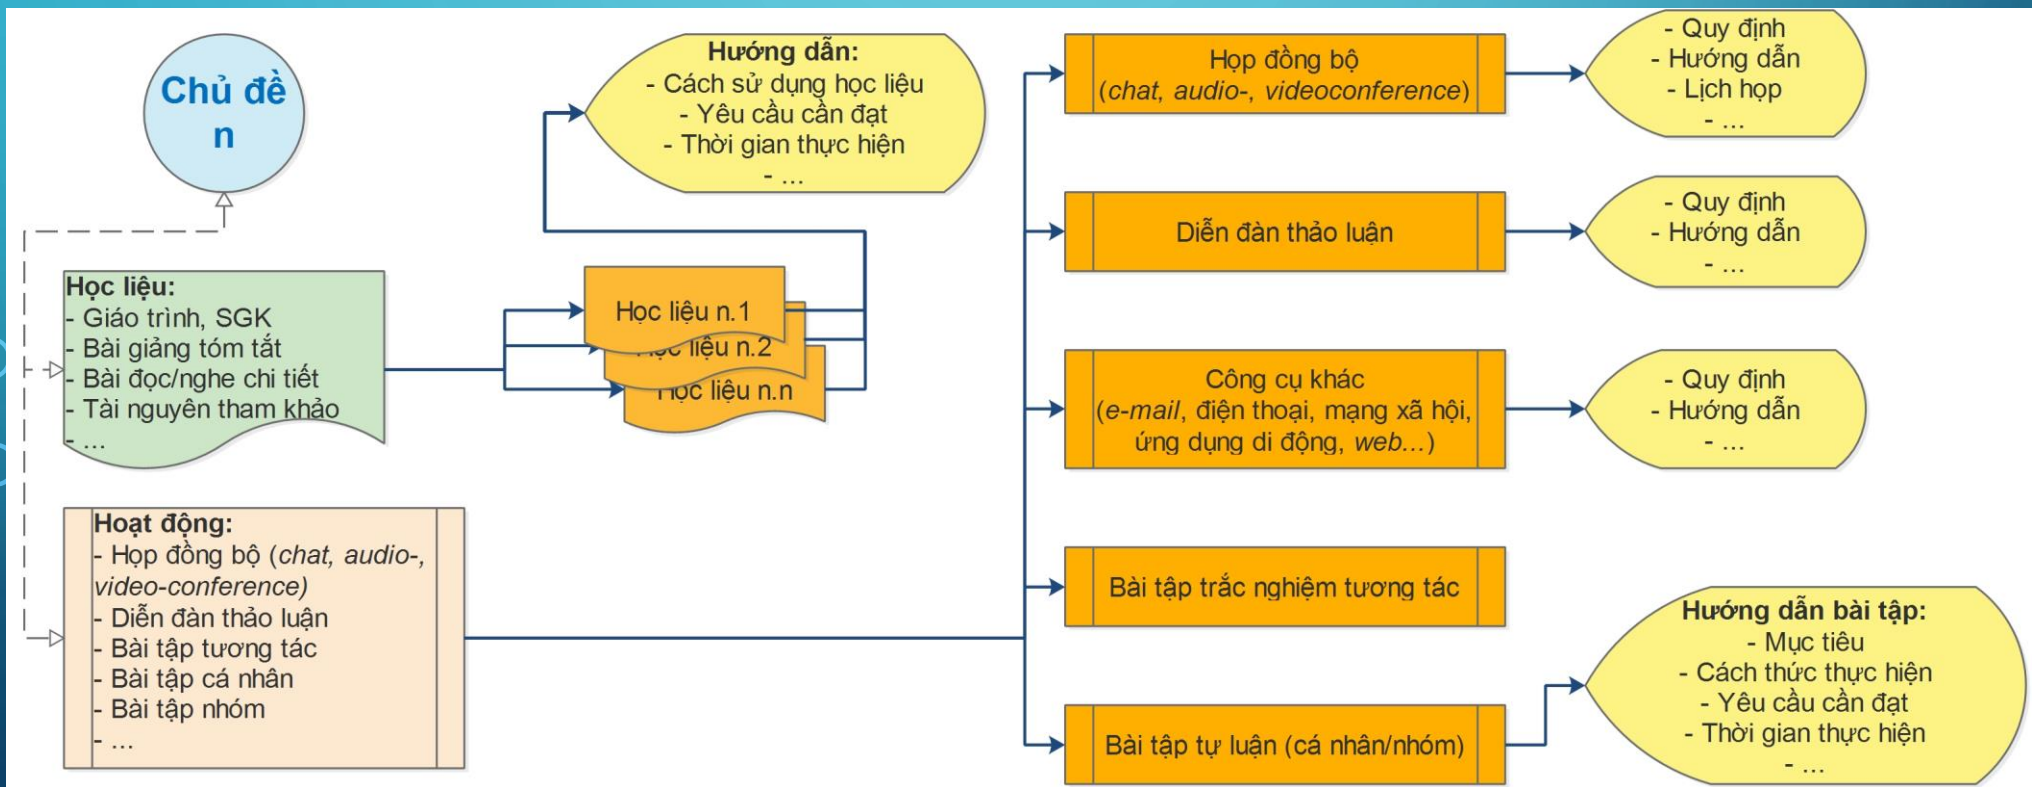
Chủ đề n

Hướng dẫn:
- Cách sử dụng học liệu
- Yêu cầu cần đạt
- Thời gian thực hiện
- ...

Học liệu:
- Giáo trình, SGK
- Bài giảng tóm tắt
- Bài đọc/nghe chi tiết
- Tài nguyên tham khảo
- ...

Học liệu n.1
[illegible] liệu n.2
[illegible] liệu n.n

Hoạt động:
- Họp đồng bộ (chat, audio-, video-conference)
- Diễn đàn thảo luận
- Bài tập tương tác
- Bài tập cá nhân
- Bài tập nhóm
- ...

Họp đồng bộ
(chat, audio-, videoconference)

- Quy định
- Hướng dẫn
- Lịch họp
- ...

Diễn đàn thảo luận

- Quy định
- Hướng dẫn
- ...

Công cụ khác
(e-mail, điện thoại, mạng xã hội, ứng dụng di động, web...)

- Quy định
- Hướng dẫn
- ...

Bài tập trắc nghiệm tương tác

Bài tập tự luận (cá nhân/nhóm)

Hướng dẫn bài tập:
- Mục tiêu
- Cách thức thực hiện
- Yêu cầu cần đạt
- Thời gian thực hiện
- ...